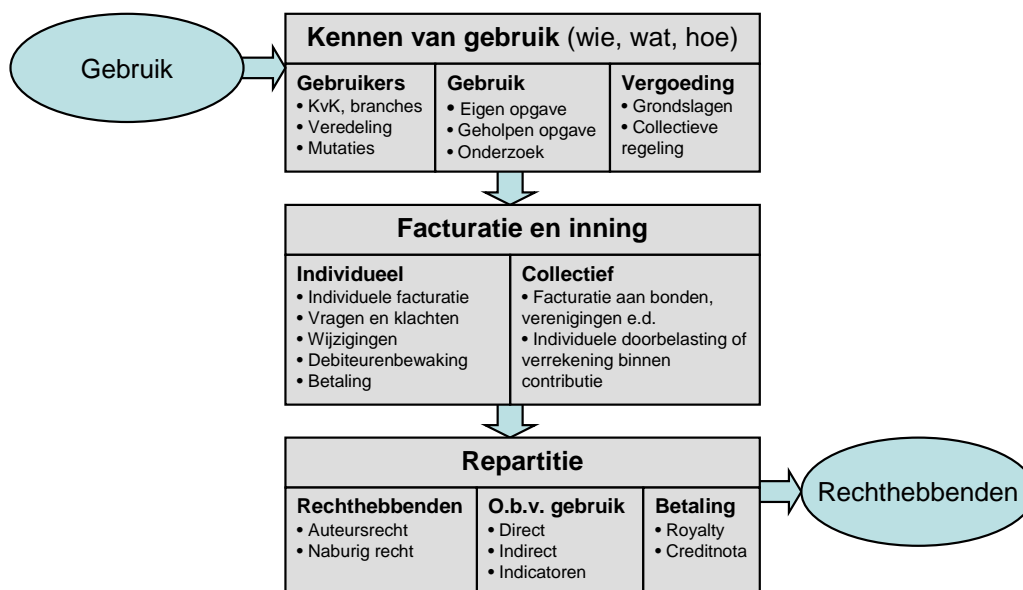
Gebruik

**Kennen van gebruik** (wie, wat, hoe)

**Gebruikers**
• KvK, branches
• Veredeling
• Mutaties

**Gebruik**
• Eigen opgave
• Geholpen opgave
• Onderzoek

**Vergoeding**
• Grondslagen
• Collectieve regeling

**Facturatie en inning**

**Individueel**
• Individuele facturatie
• Vragen en klachten
• Wijzigingen
• Debiteurenbewaking
• Betaling

**Collectief**
• Facturatie aan bonden, verenigingen e.d.
• Individuele doorbelasting of verrekening binnen contributie

**Repartitie**

**Rechthebbenden**
• Auteursrecht
• Naburig recht

**O.b.v. gebruik**
• Direct
• Indirect
• Indicatoren

**Betaling**
• Royalty
• Creditnota

Rechthebbenden